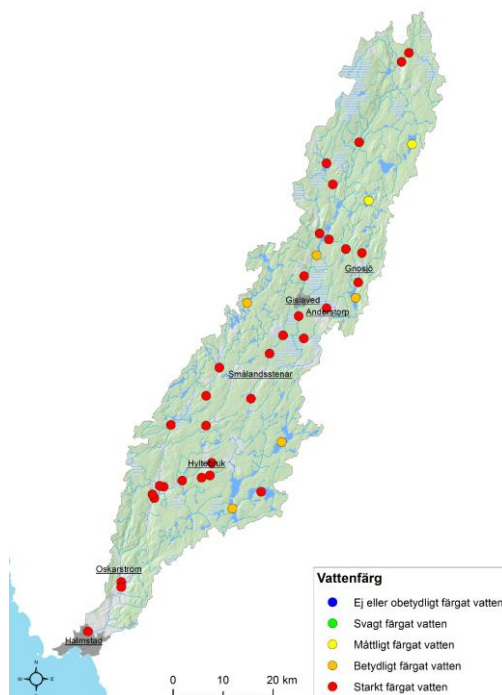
Gnosjö
Gislaved
Anderstorp
Smålandsstenar
Hyltebruk
Oskarström
Halmstad
0
10
20 km

Vattenfärg
Ej eller obetydligt färgat vatten
Svagt färgat vatten
Måttligt färgat vatten
Betydligt färgat vatten
Starkt färgat vatten